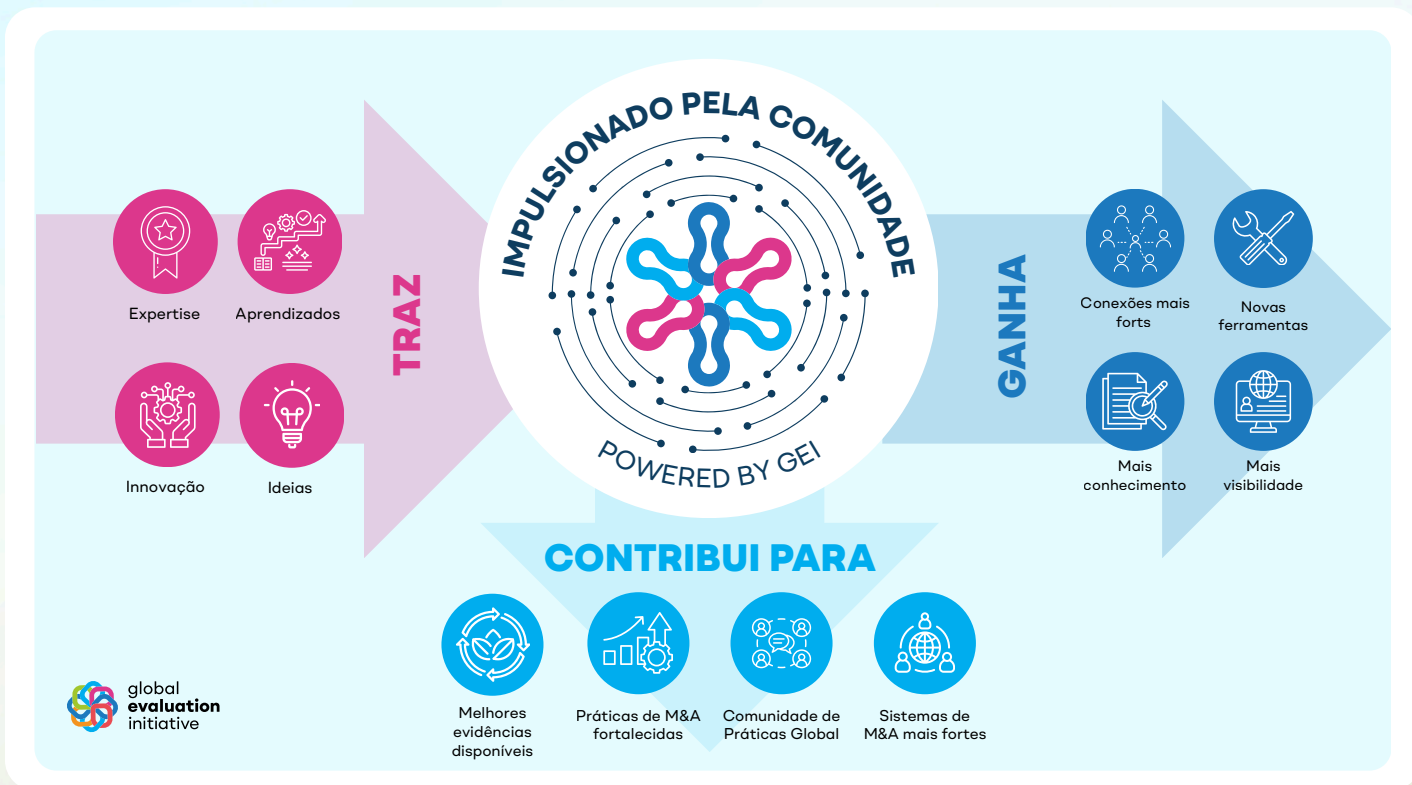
Expertise

Aprendizados

Innovação

Ideias

TRAZ

IMPULSIONADO PELA COMUNIDADE

POWERED BY GEI

GANHA

Conexões mais forts

Novas ferramentas

Mais conhecimento

Mais visibilidade

CONTRIBUI PARA

Melhores evidências disponíveis

Práticas de M&A fortalecidas

Comunidade de Práticas Global

Sistemas de M&A mais fortes

global evaluation initiative